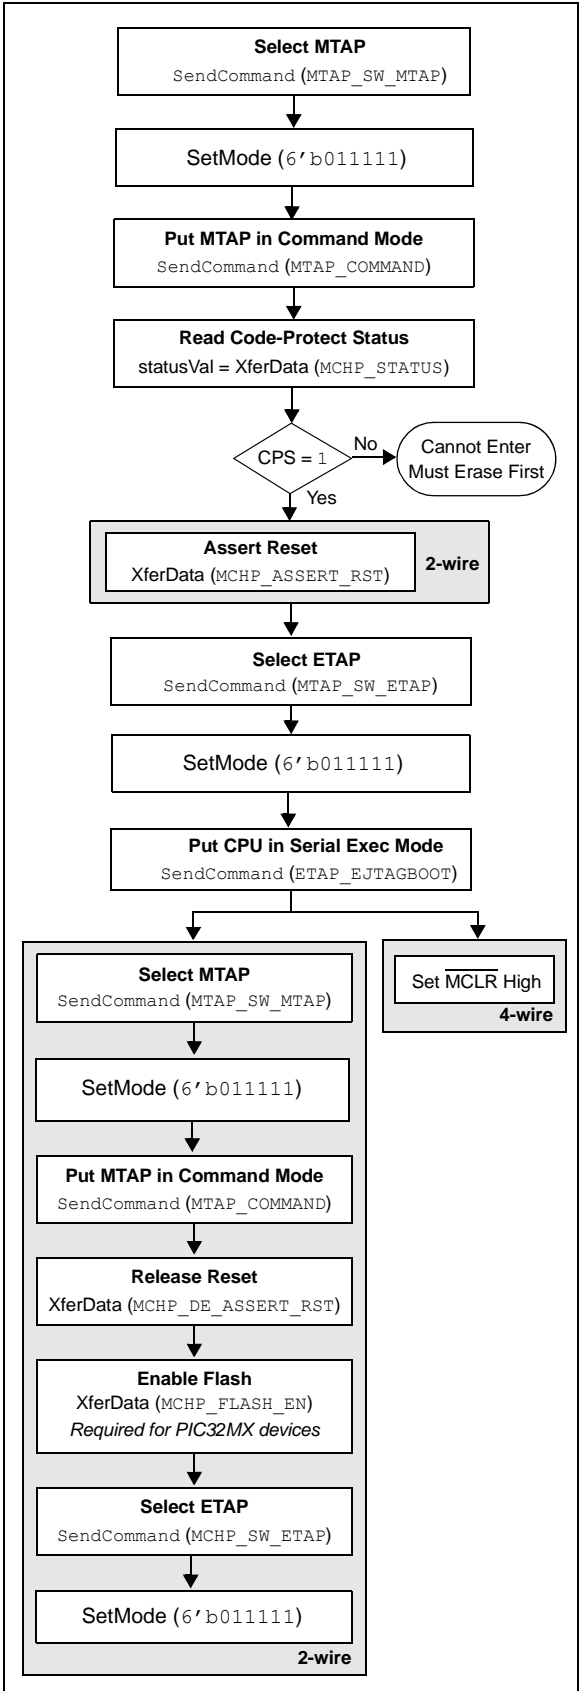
Select MTAP
SendCommand (MTAP_SW_MTAP)

SetMode (6’b011111)

Put MTAP in Command Mode
SendCommand (MTAP_COMMAND)

Read Code-Protect Status
statusVal = XferData (MCHP_STATUS)

CPS = 1

No

Cannot Enter
Must Erase First

Yes

Assert Reset
XferData (MCHP_ASSERT_RST)

2-wire

Select ETAP
SendCommand (MTAP_SW_ETAP)

SetMode (6’b011111)

Put CPU in Serial Exec Mode
SendCommand (ETAP_EJTAGBOOT)

Select MTAP
SendCommand (MTAP_SW_MTAP)

SetMode (6’b011111)

Put MTAP in Command Mode
SendCommand (MTAP_COMMAND)

Release Reset
XferData (MCHP_DE_ASSERT_RST)

Enable Flash
XferData (MCHP_FLASH_EN)
Required for PIC32MX devices

Select ETAP
SendCommand (MCHP_SW_ETAP)

SetMode (6’b011111)

2-wire

Set $\overline{\text{MCLR}}$ High

4-wire